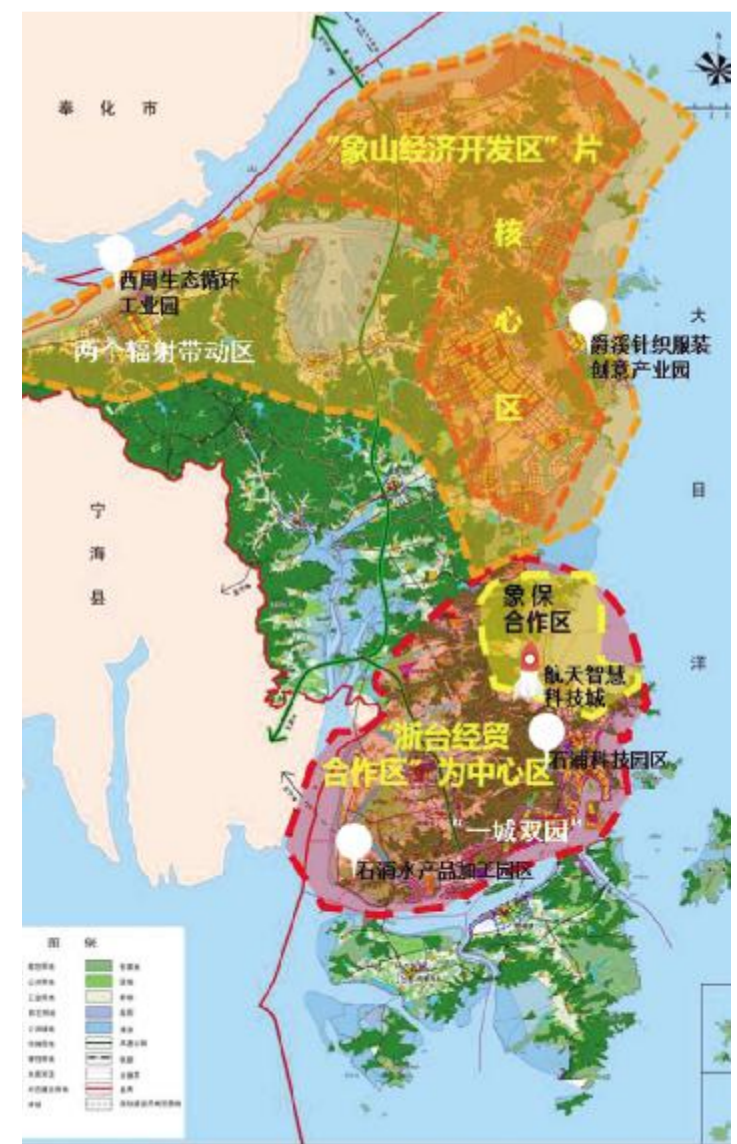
奉化市

"象山经济开发区"片

核

心

区

西周生态循环工业园

两个辐射带动区

爵溪针织服装创意产业园

大

目

宁

海

县

洋

象保合作区

航天智慧科技城

浙台经贸合作区"为中心区

石浦科技园区

"一城双园"

石浦水产品加工园区

图 例

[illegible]